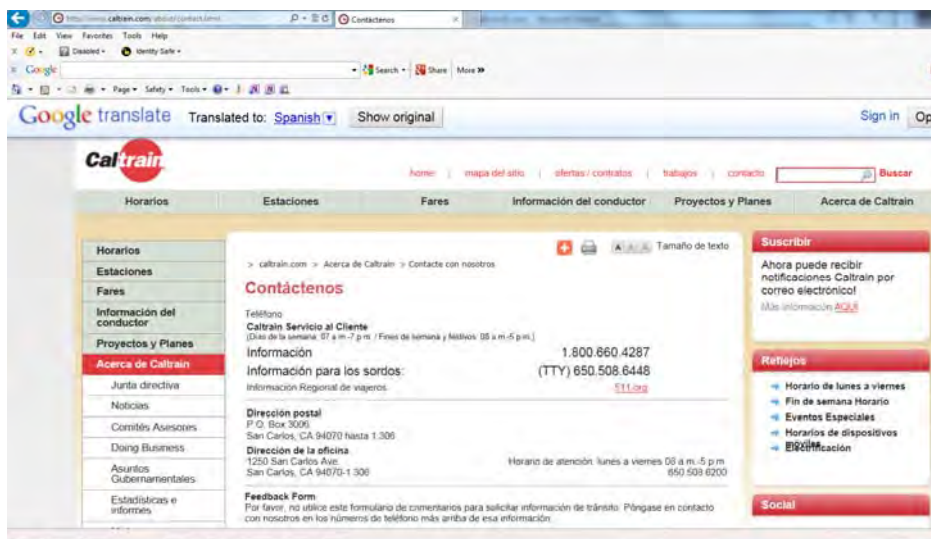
http://www.caltrain.com/about/contact.html Contáctenos

File Edit View Favorites Tools Help

Disabled Identity Safe

Google Search Share More »

Page Safety Tools

Google translate Translated to: Spanish Show original Sign in Op

Caltrain

home | mapa del sitio | ofertas / contratos | trabajos | contacto Buscar

Horarios Estaciones Fares Información del conductor Proyectos y Planes Acerca de Caltrain

Horarios
Estaciones
Fares
Información del conductor
Proyectos y Planes
Acerca de Caltrain
Junta directiva
Noticias
Comités Asesores
Doing Business
Asuntos Gubernamentales
Estadísticas e informes

Tamaño de texto

> caltrain.com > Acerca de Caltrain > Contacte con nosotros

Contáctenos

Teléfono
Caltrain Servicio al Cliente
[Días de la semana: 07 a.m.-7 p.m. / Fines de semana y festivos: 08 a.m.-5 p.m.]

Información 1.800.660.4287
Información para los sordos: (TTY) 650.508.6448
Información Regional de viajeros 511.org

Dirección postal
P.O. Box 3006
San Carlos, CA 94070 hasta 1.306

Dirección de la oficina
1250 San Carlos Ave.
San Carlos, CA 94070-1 306

Horario de atención: lunes a viernes 08 a.m.-5 p.m.
650.508.6200

Feedback Form
Por favor, no utilice este formulario de comentarios para solicitar información de tránsito. Póngase en contacto con nosotros en los números de teléfono más arriba de esa información.

Suscribir
Ahora puede recibir notificaciones Caltrain por correo electrónico!
Más información AQUÍ

Reflejos
Horario de lunes a viernes
Fin de semana Horario
Eventos Especiales
Horarios de dispositivos móviles
Electrificación

Social